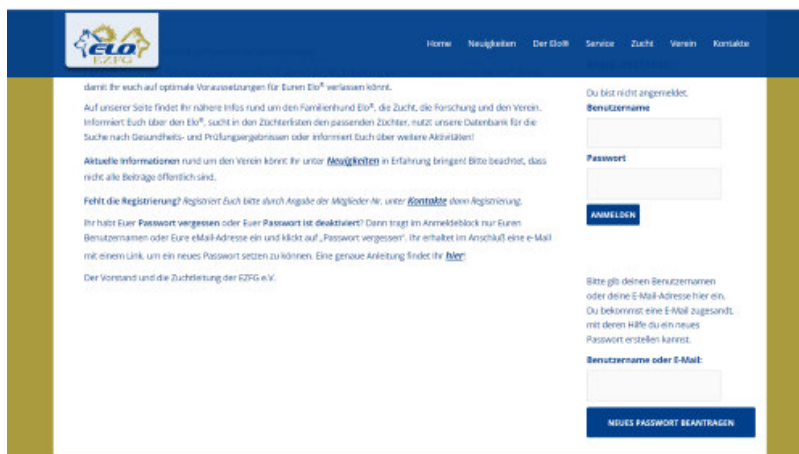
ELO
EZFG

Home Neuigkeiten Der Elo® Service Zucht Verein Kontakte

damit Ihr euch auf optimale Voraussetzungen für Euren Elo® verlassen könnt.

Auf unserer Seite findet Ihr nähere Infos rund um den Familienhund Elo®, die Zucht, die Forschung und den Verein. Informiert Euch über den Elo®, sucht in den Züchterlisten den passenden Züchter, nutzt unsere Datenbank für die Suche nach Gesundheits- und Prüfungsergebnissen oder informiert Euch über weitere Aktivitäten!

Aktuelle Informationen rund um den Verein könnt Ihr unter Neuigkeiten in Erfahrung bringen! Bitte beachtet, dass nicht alle Beiträge öffentlich sind.

Fehlt die Registrierung? Registriert Euch bitte durch Angabe der Mitglieder-Nr. unter Kontakte dann Registrierung.

Ihr habt Euer Passwort vergessen oder Euer Passwort ist deaktiviert? Dann tragt im Anmeldeblock nur Euren Benutzernamen oder Eure eMail-Adresse ein und klickt auf „Passwort vergessen". Ihr erhaltet im Anschluß eine e-Mail mit einem Link, um ein neues Passwort setzen zu können. Eine genaue Anleitung findet Ihr hier!

Der Vorstand und die Zuchtleitung der EZFG e.V.

Du bist nicht angemeldet.
Benutzername

Passwort

ANMELDEN

Bitte gib deinen Benutzernamen oder deine E-Mail-Adresse hier ein. Du bekommst eine E-Mail zugesandt, mit deren Hilfe du ein neues Passwort erstellen kannst.

Benutzername oder E-Mail:

NEUES PASSWORT BEANTRAGEN